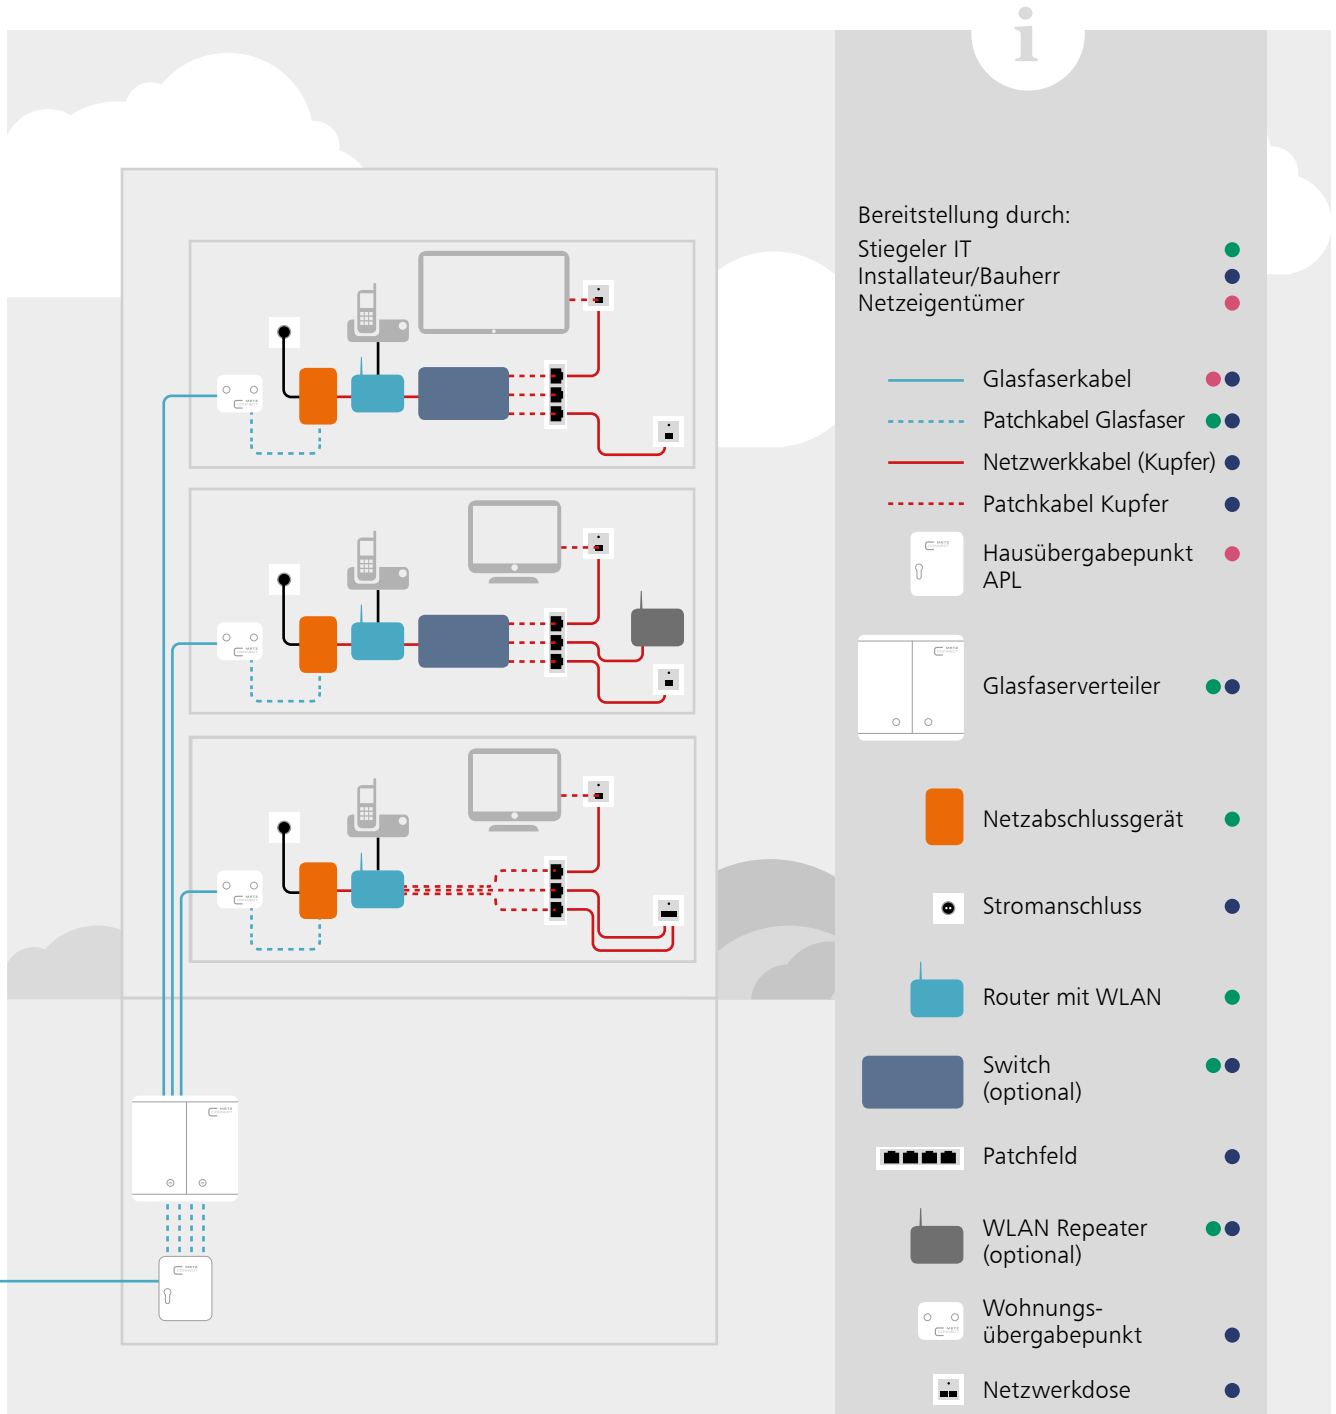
i

Bereitstellung durch:
Stiegeler IT
Installateur/Bauherr
Netzeigentümer

Glasfaserkabel
Patchkabel Glasfaser
Netzwerkkabel (Kupfer)
Patchkabel Kupfer
Hausübergabepunkt APL
Glasfaserverteiler
Netzabschlussgerät
Stromanschluss
Router mit WLAN
Switch (optional)
Patchfeld
WLAN Repeater (optional)
Wohnungsübergabepunkt
Netzwerkdose